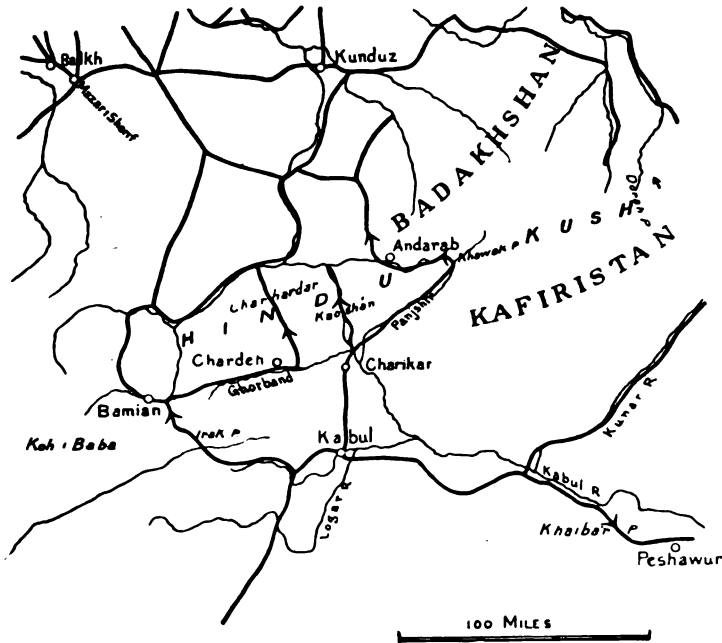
Balkh
Mazari Sharif
Kunduz
BADAKHSHAN
Dorah P
Andarab
Khawak P
KUSH
KAFIRISTAN
Charhardar
HINDU
Kaoshan
Panjshir
Charden
Charikar
Ghorband
Bamian
Koh i Baba
Irak P
Kabul
Logar R
Kunar R
Kabul R
Khaibar P
Peshawur
100 MILES